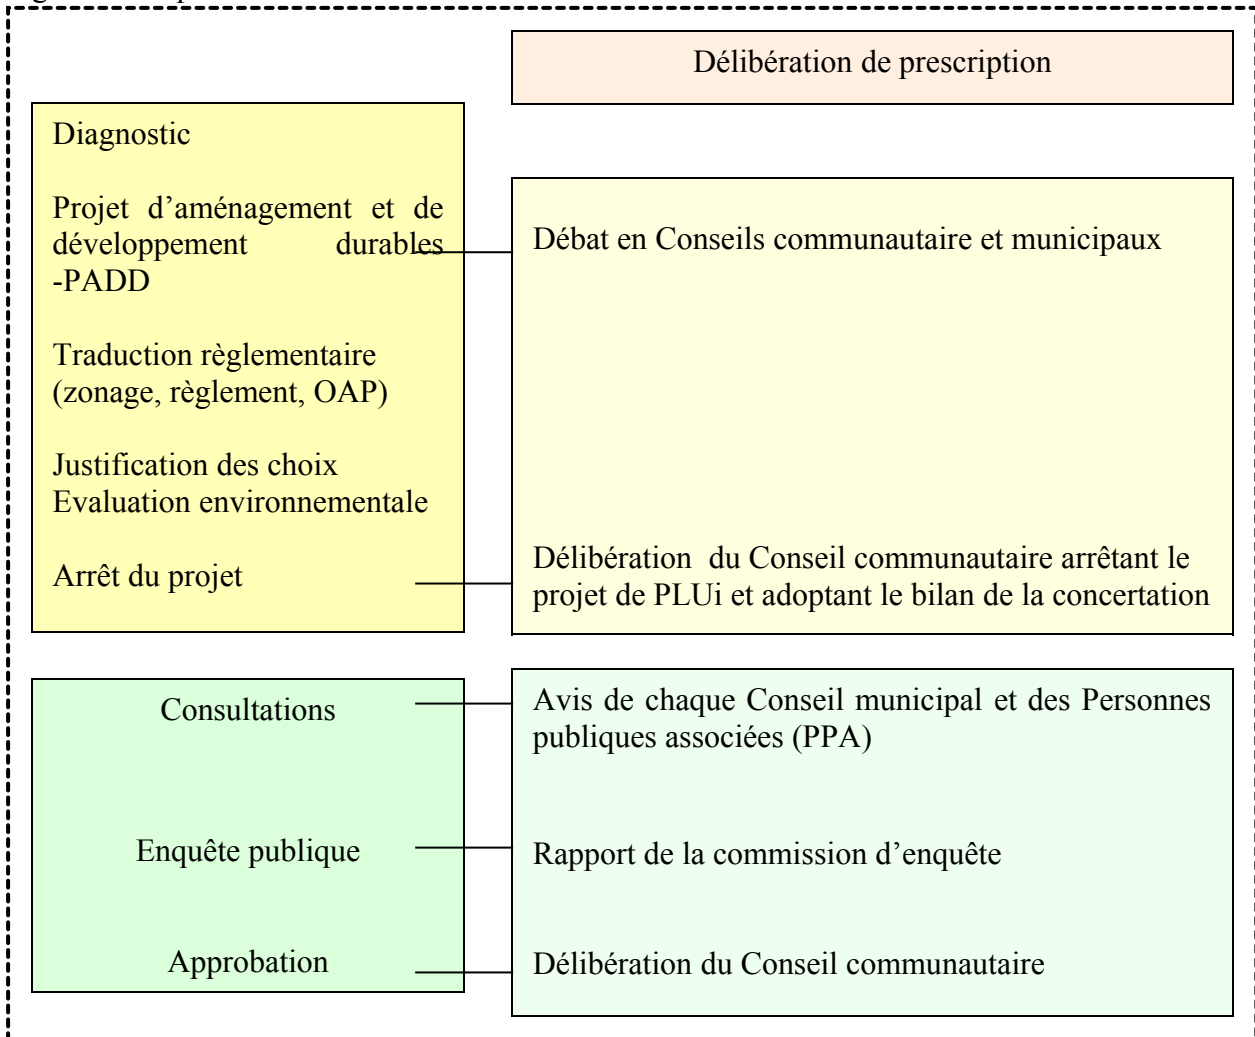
Délibération de prescription

Diagnostic

Projet d'aménagement et de développement durables -PADD

Débat en Conseils communautaire et municipaux

Traduction règlementaire (zonage, règlement, OAP)

Justification des choix
Evaluation environnementale

Arrêt du projet

Délibération du Conseil communautaire arrêtant le projet de PLUi et adoptant le bilan de la concertation

Consultations

Avis de chaque Conseil municipal et des Personnes publiques associées (PPA)

Enquête publique

Rapport de la commission d'enquête

Approbation

Délibération du Conseil communautaire